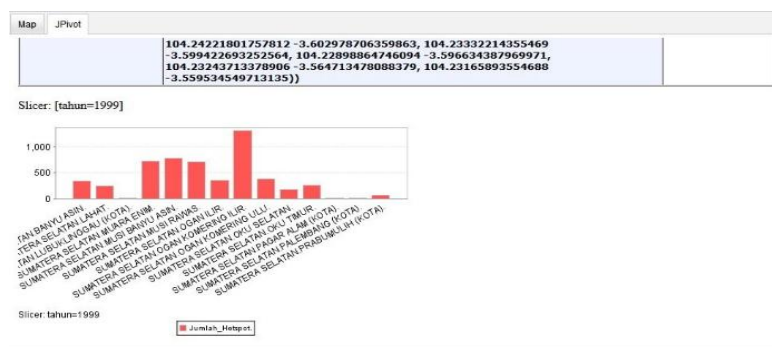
Map JPivot

104.24221801757812 -3.602978706359863, 104.23332214355469 -3.599422693252564, 104.22898864746094 -3.596634387969971, 104.23243713378906 -3.564713478088379, 104.23165893554688 -3.559534549713135))

Slicer: [tahun=1999]

1,000
500
0

TAN BANYU ASIN
TERA SELATAN LAHAT
TAN LUBUK LINGGAU (KOTA)
SUMATERA SELATAN MUARA ENIM
SUMATERA SELATAN MUSI BANYU ASIN
SUMATERA SELATAN MUSI RAWAS
SUMATERA SELATAN OGAN ILIR
SUMATERA SELATAN OGAN KOMERING ILIR
SUMATERA SELATAN OGAN KOMERING ULU
SUMATERA SELATAN OKU SELATAN
SUMATERA SELATAN OKU TIMUR
SUMATERA SELATAN PAGAR ALAM (KOTA)
SUMATERA SELATAN PALEMBANG (KOTA)
SUMATERA SELATAN PRABUMULIH (KOTA)

Slicer: tahun=1999

Jumlah_Hotspot